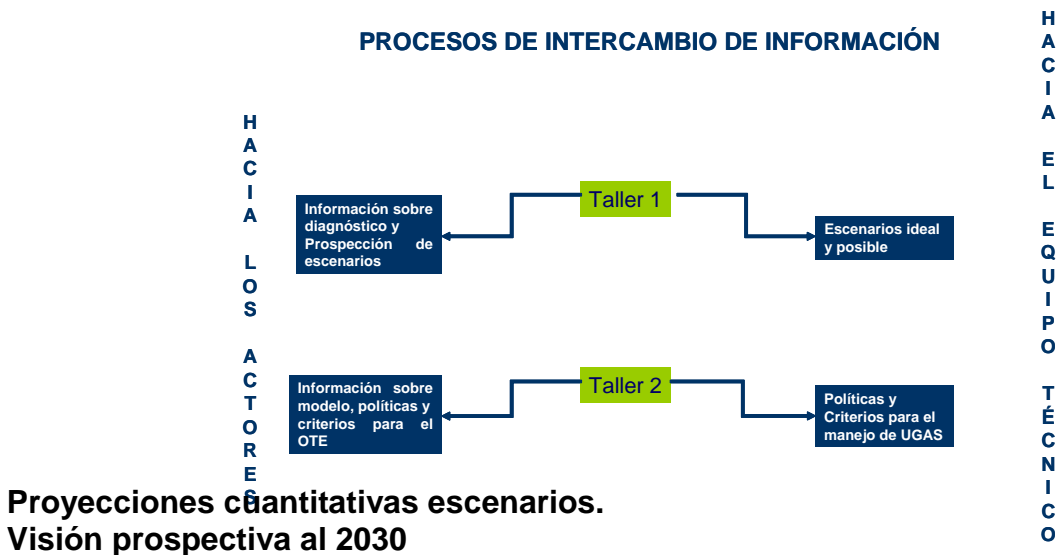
PROCESOS DE INTERCAMBIO DE INFORMACIÓN

HACIA LOS ACTORES

HACIA EL EQUIPO TÉCNICO

Taller 1

Información sobre diagnóstico y Prospección de escenarios

Escenarios ideal y posible

Taller 2

Información sobre modelo, políticas y criterios para el OTE

Políticas y Criterios para el manejo de UGAS

Proyecciones cuantitativas escenarios.
Visión prospectiva al 2030